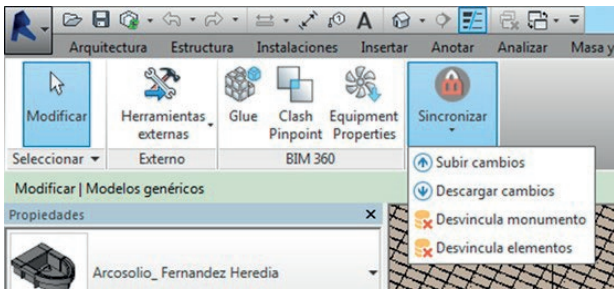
Arquitectura Estructura Instalaciones Insertar Anotar Analizar Masa y

Modificar
Seleccionar ▾

Herramientas externas
Externo

Glue
Clash Pinpoint
Equipment Properties
BIM 360

Sincronizar

Subir cambios
Descargar cambios
Desvincula monumento
Desvincula elementos

Modificar | Modelos genéricos

Propiedades ×

Arcosolio_ Fernandez Heredia